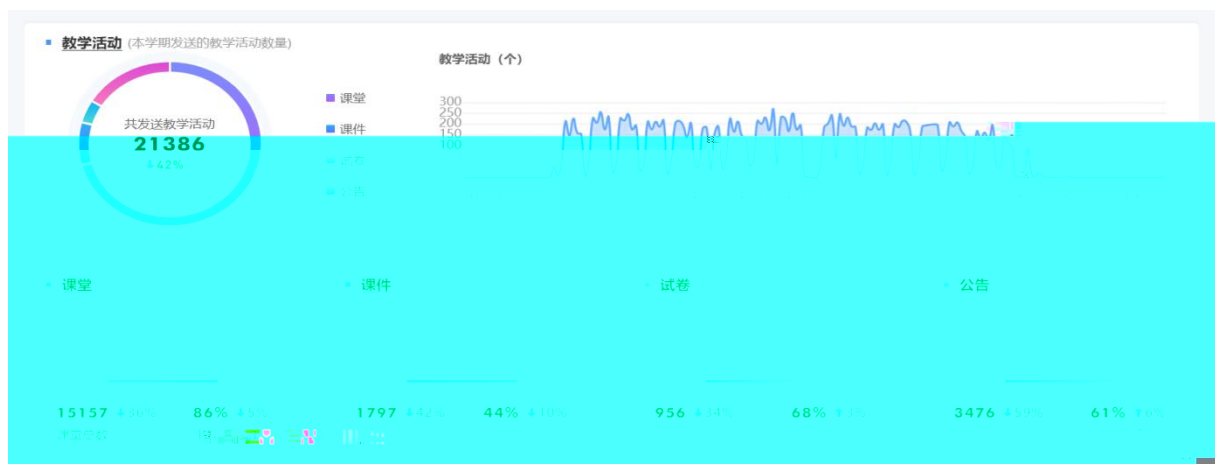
教学活动 (本学期发送的教学活动数量)

共发送教学活动
21386
↓42%

课堂
课件
试卷
公告

教学活动（个）
300
250
200
150
100

课堂
课件
试卷
公告

15157 ↓30%
86% ↓5%
1797 ↓42%
44% ↓10%
956 ↓34%
68% ↓3%
3476 ↓59%
61% ↓6%

课堂总数